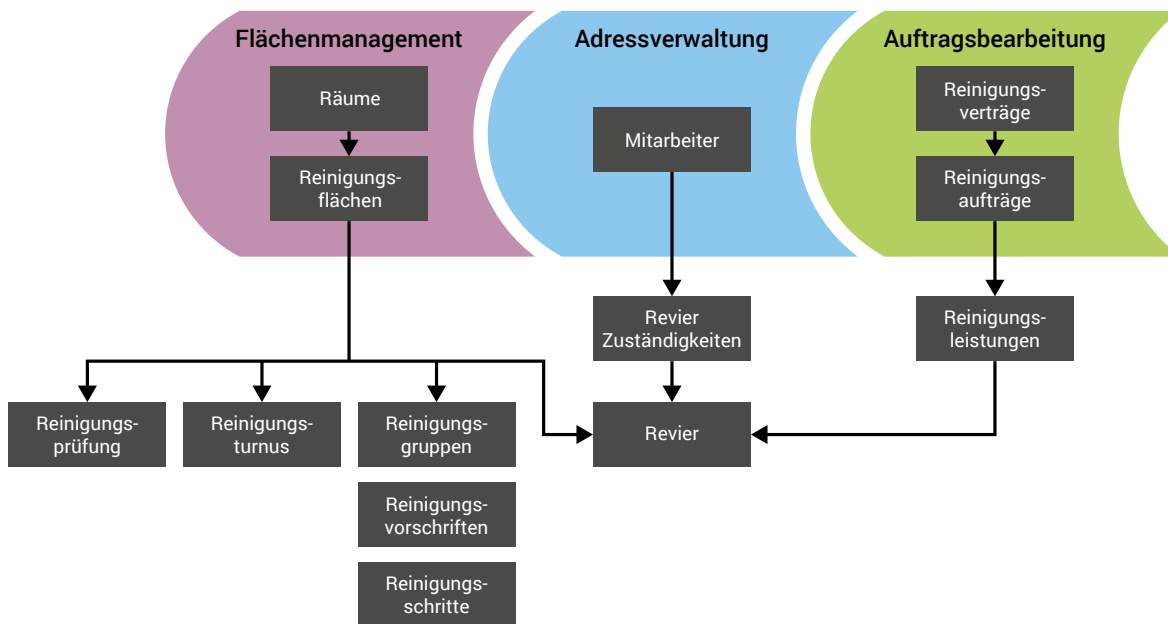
Flächenmanagement

Räume

Reinigungsflächen

Adressverwaltung

Mitarbeiter

Auftragsbearbeitung

Reinigungsverträge

Reinigungsaufträge

Revier Zuständigkeiten

Reinigungsleistungen

Reinigungsprüfung

Reinigungsturnus

Reinigungsgruppen

Revier

Reinigungsvorschriften

Reinigungsschritte